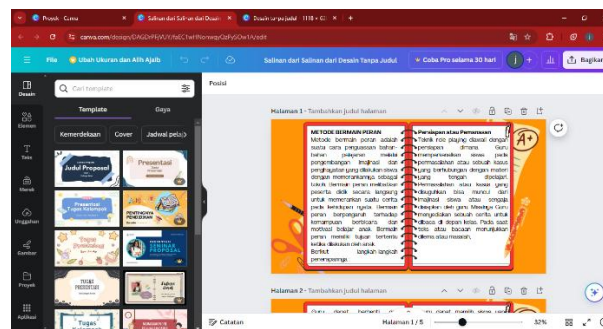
Proyek - Canva
Salinan dari Salinan dari Desain
Desain tanpa judul - 1118 × 605
canva.com/design/DAGDnFhVUYz/...edit

File
Ubah Ukuran dan Alih Ajaib
Salinan dari Salinan dari Desain Tanpa Judul
Coba Pro selama 30 hari
Bagikan

Desain
Elemen
Teks
Merek
Unggahan
Gambar
Proyek
Aplikasi

Cari template
Template
Gaya
Kemerdekaan
Cover
Jadwal pelaja

Judul Proposal
Presentasi
Presentasi Tugas Kelompok
PENYUSUNAN PENDIDIKAN
SEMINAR PROPOSAL
TUGAS

Posisi

Halaman 1 - Tambahkan judul halaman

METODE BERMAIN PERAN
Metode bermain peran adalah suatu cara penguasaan bahan-bahan pelajaran melalui pengembangan imajinasi dan penghayatan yang dilakukan siswa dengan memerankannya sebagai tokoh hidup atau benda mati. Metode ini banyak melibatkan siswa dan membuat siswa senang belajar serta metode ini mempunyai nilai tambah yaitu dapat menjamin partisipasi siswa untuk memerankan suatu cerita pada kehidupan nyata. Bermain peran berpengaruh terhadap kemampuan berbicara, dan motivasi belajar anak. Bermain peran melatih kiat-kiat sosial ketika dilakukan oleh anak.
Berikut langkah-langkah penerapannya

1. Persiapan atau Pemanasan
Teknik role playing diawali dengan persiapan dimana Guru mengemukakan suatu pokok permasalahan atau sebuah kasus yang berhubungan dengan materi yang hendak disajikan. Permasalahan atau kasus yang disajikan bisa menjadi suatu imajinasi siswa atau sengaja dipilih oleh guru. Misalnya Guru menyediakan sebuah cerita untuk dibaca di depan kelas. Pada saat cerita berhenti, Guru meminta siswa untuk mendiskusikan dilema atau masalah.

Halaman 2 - Tambahkan judul halaman

Catatan
Halaman 1 / 5
32%